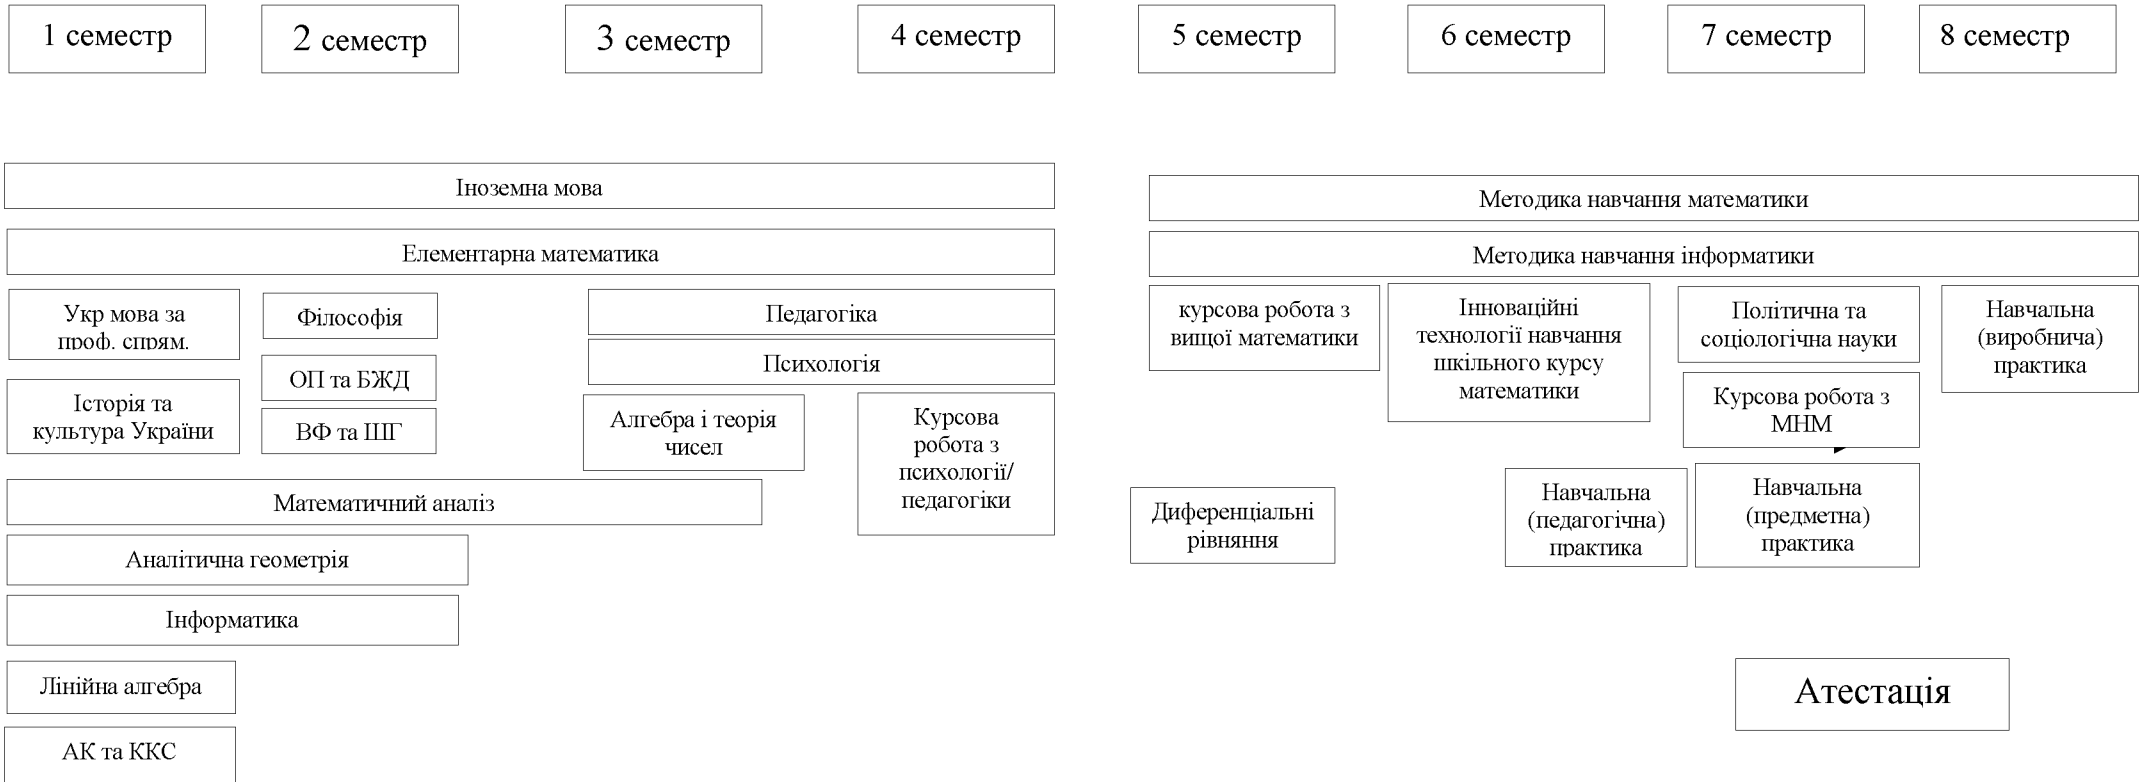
1 семестр

2 семестр

3 семестр

4 семестр

5 семестр

6 семестр

7 семестр

8 семестр

Іноземна мова

Елементарна математика

Укр мова за проф. спрям.

Філософія

Педагогіка

Психологія

ОП та БЖД

Історія та культура України

ВФ та ШГ

Алгебра і теорія чисел

Курсова робота з психології/ педагогіки

Математичний аналіз

Аналітична геометрія

Інформатика

Лінійна алгебра

АК та ККС

Методика навчання математики

Методика навчання інформатики

курсова робота з вищої математики

Інноваційні технології навчання шкільного курсу математики

Політична та соціологічна науки

Навчальна (виробнича) практика

Курсова робота з МНМ

Диференціальні рівняння

Навчальна (педагогічна) практика

Навчальна (предметна) практика

Атестація